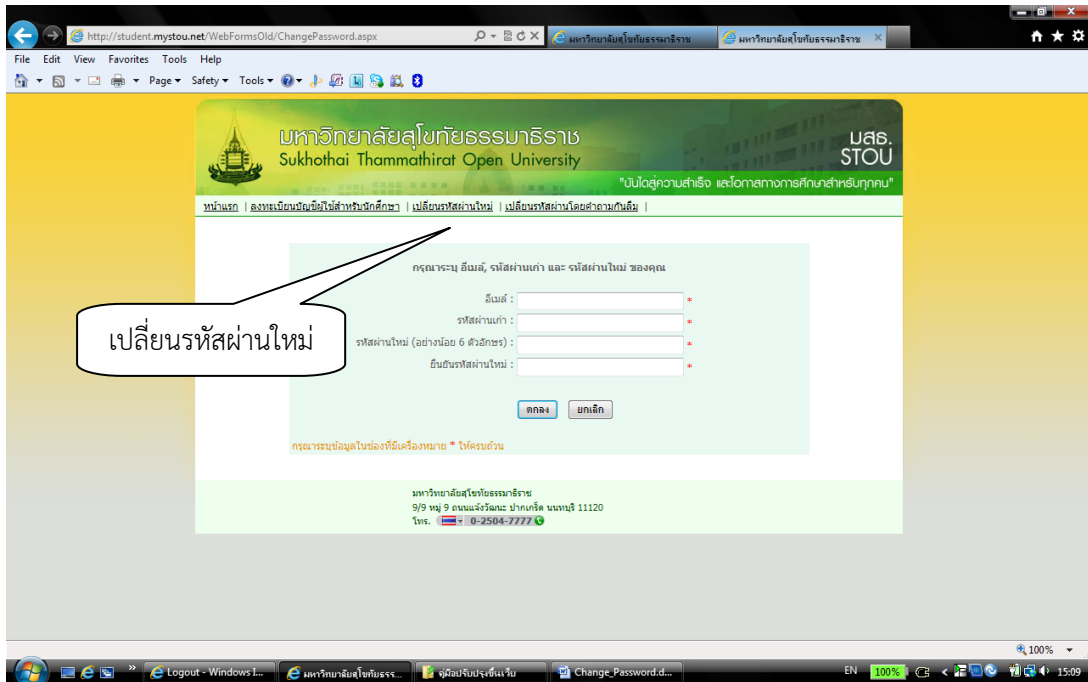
http://student.mystou.net/WebFormsOld/ChangePassword.aspx

มหาวิทยาลัยสุโขทัยธรรมาธิราช

มหาวิทยาลัยสุโขทัยธรรมาธิราช

File Edit View Favorites Tools Help

Page ▾ Safety ▾ Tools ▾

มหาวิทยาลัยสุโขทัยธรรมาธิราช
Sukhothai Thammathirat Open University

มสธ.
STOU

"บันไดสู่ความสำเร็จ และโอกาสทางการศึกษาสำหรับทุกคน"

หน้าแรก | ลงทะเบียนบัญชีผู้ใช้สำหรับนักศึกษา | เปลี่ยนรหัสผ่านใหม่ | เปลี่ยนรหัสผ่านโดยคำถามกันลืม |

กรุณาระบุ อีเมล์, รหัสผ่านเก่า และ รหัสผ่านใหม่ ของคุณ

อีเมล์ : *

รหัสผ่านเก่า : *

รหัสผ่านใหม่ (อย่างน้อย 6 ตัวอักษร) : *

ยืนยันรหัสผ่านใหม่ : *

ตกลง ยกเลิก

กรุณาระบุข้อมูลในช่องที่มีเครื่องหมาย * ให้ครบถ้วน

เปลี่ยนรหัสผ่านใหม่

มหาวิทยาลัยสุโขทัยธรรมาธิราช
9/9 หมู่ 9 ถนนแจ้งวัฒนะ ปากเกร็ด นนทบุรี 11120
โทร. 0-2504-7777

100%

Logout - Windows I... มหาวิทยาลัยสุโขทัยธรร... คู่มือปรับปรุงขึ้นเว็บ Change_Password.d...

EN 100% 15:09